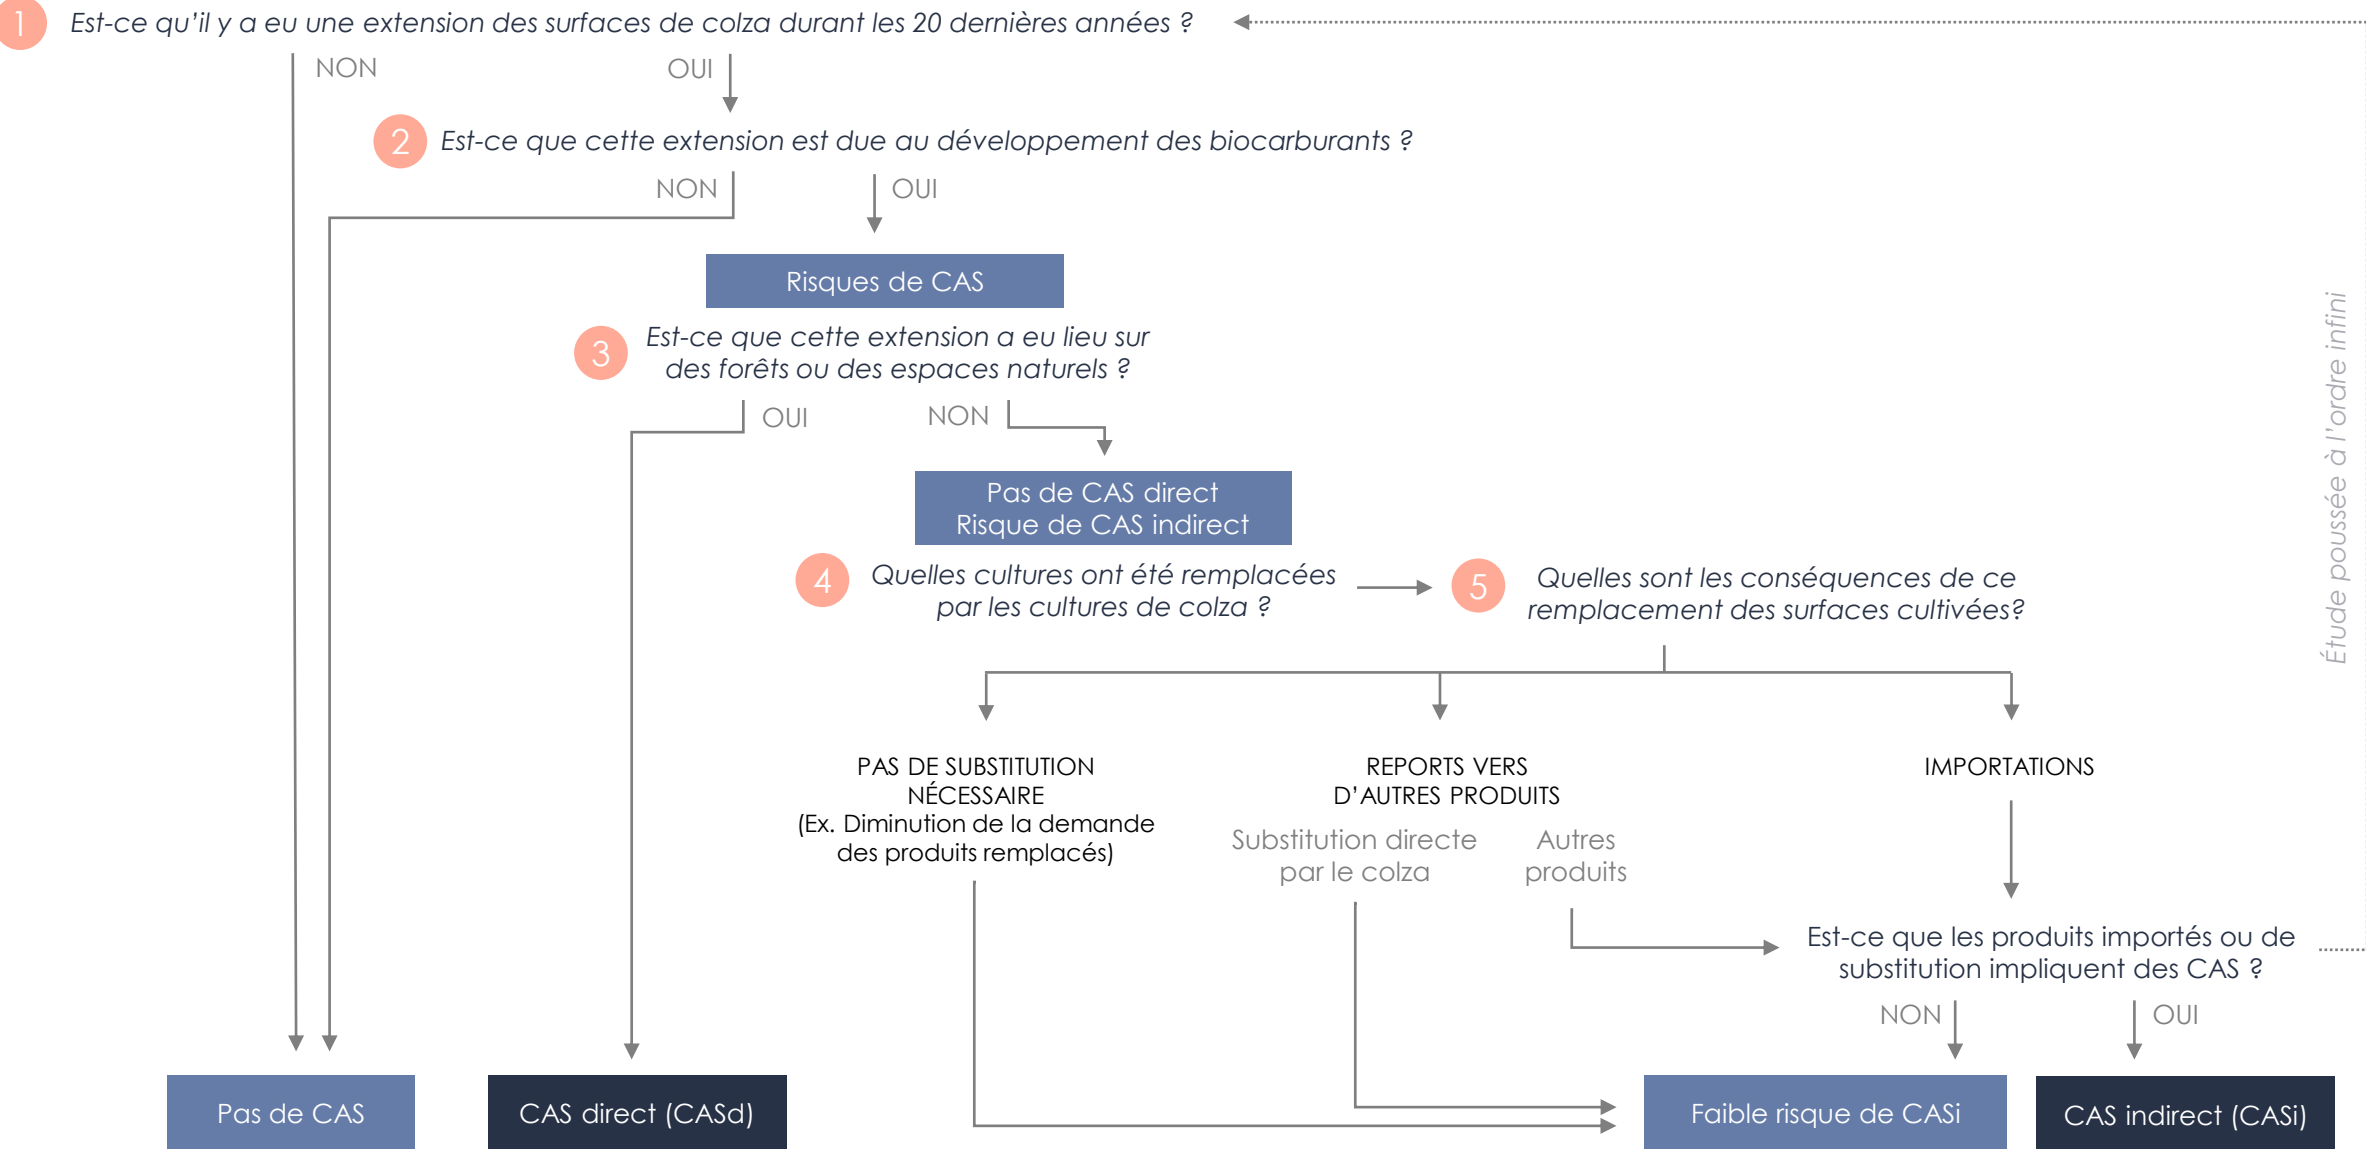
1 Est-ce qu'il y a eu une extension des surfaces de colza durant les 20 dernières années ?

NON

OUI

2 Est-ce que cette extension est due au développement des biocarburants ?

NON

OUI

Risques de CAS

3 Est-ce que cette extension a eu lieu sur des forêts ou des espaces naturels ?

OUI

NON

Pas de CAS direct
Risque de CAS indirect

4 Quelles cultures ont été remplacées par les cultures de colza ?

5 Quelles sont les conséquences de ce remplacement des surfaces cultivées?

Étude poussée à l'ordre infini

PAS DE SUBSTITUTION NÉCESSAIRE (Ex. Diminution de la demande des produits remplacés)

REPORTS VERS D'AUTRES PRODUITS

Substitution directe par le colza

Autres produits

IMPORTATIONS

Est-ce que les produits importés ou de substitution impliquent des CAS ?

NON

OUI

Pas de CAS

CAS direct (CASd)

Faible risque de CASi

CAS indirect (CASi)